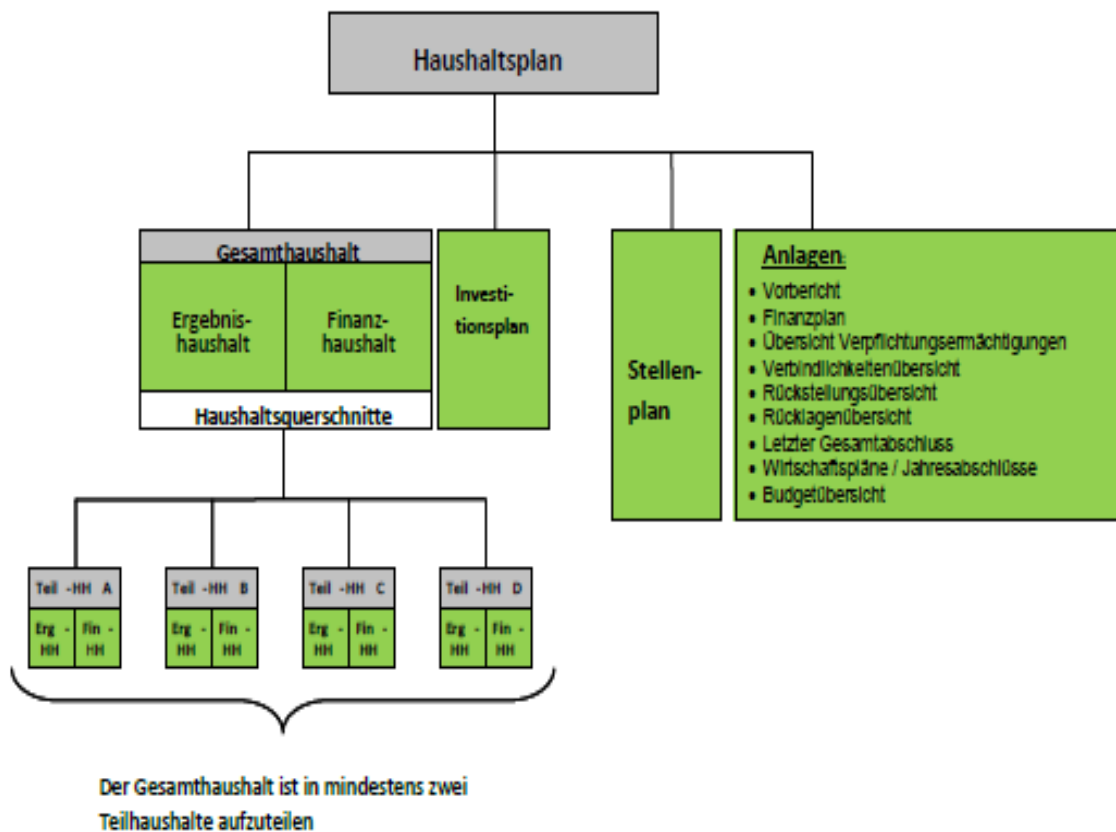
Haushaltsplan

Gesamthaushalt

Ergebnishaushalt

Finanzhaushalt

Haushaltsquerschnitte

Investitionsplan

Stellenplan

Anlagen:
• Vorbericht
• Finanzplan
• Übersicht Verpflichtungsermächtigungen
• Verbindlichkeitenübersicht
• Rückstellungsübersicht
• Rücklagenübersicht
• Letzter Gesamtabschluss
• Wirtschaftspläne / Jahresabschlüsse
• Budgetübersicht

Teil -HH A
Erg - HH
Fin - HH

Teil -HH B
Erg - HH
Fin - HH

Teil -HH C
Erg - HH
Fin - HH

Teil -HH D
Erg - HH
Fin - HH

Der Gesamthaushalt ist in mindestens zwei Teilhaushalte aufzuteilen